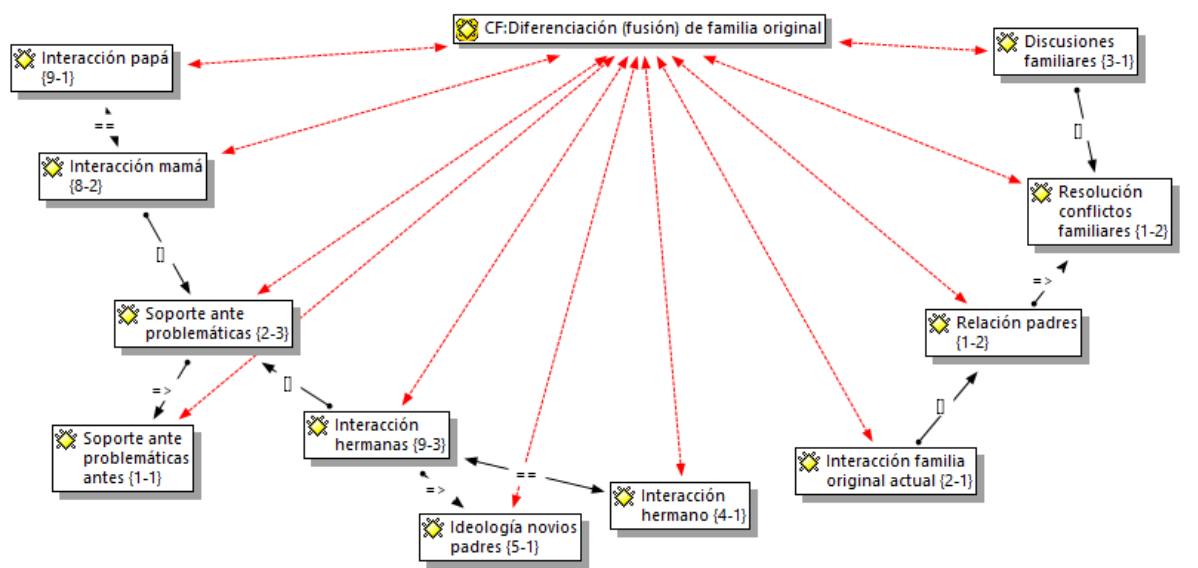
CF:Diferenciación (fusión) de familia original

Interacción papá {9-1}

==

Interacción mamá {8-2}

[]

Soporte ante problemáticas {2-3}

=>

Soporte ante problemáticas antes {1-1}

[]

Interacción hermanas {9-3}

==

=>

Ideología novios padres {5-1}

Interacción hermano {4-1}

Discusiones familiares {3-1}

[]

Resolución conflictos familiares {1-2}

=>

Relación padres {1-2}

[]

Interacción familia original actual {2-1}